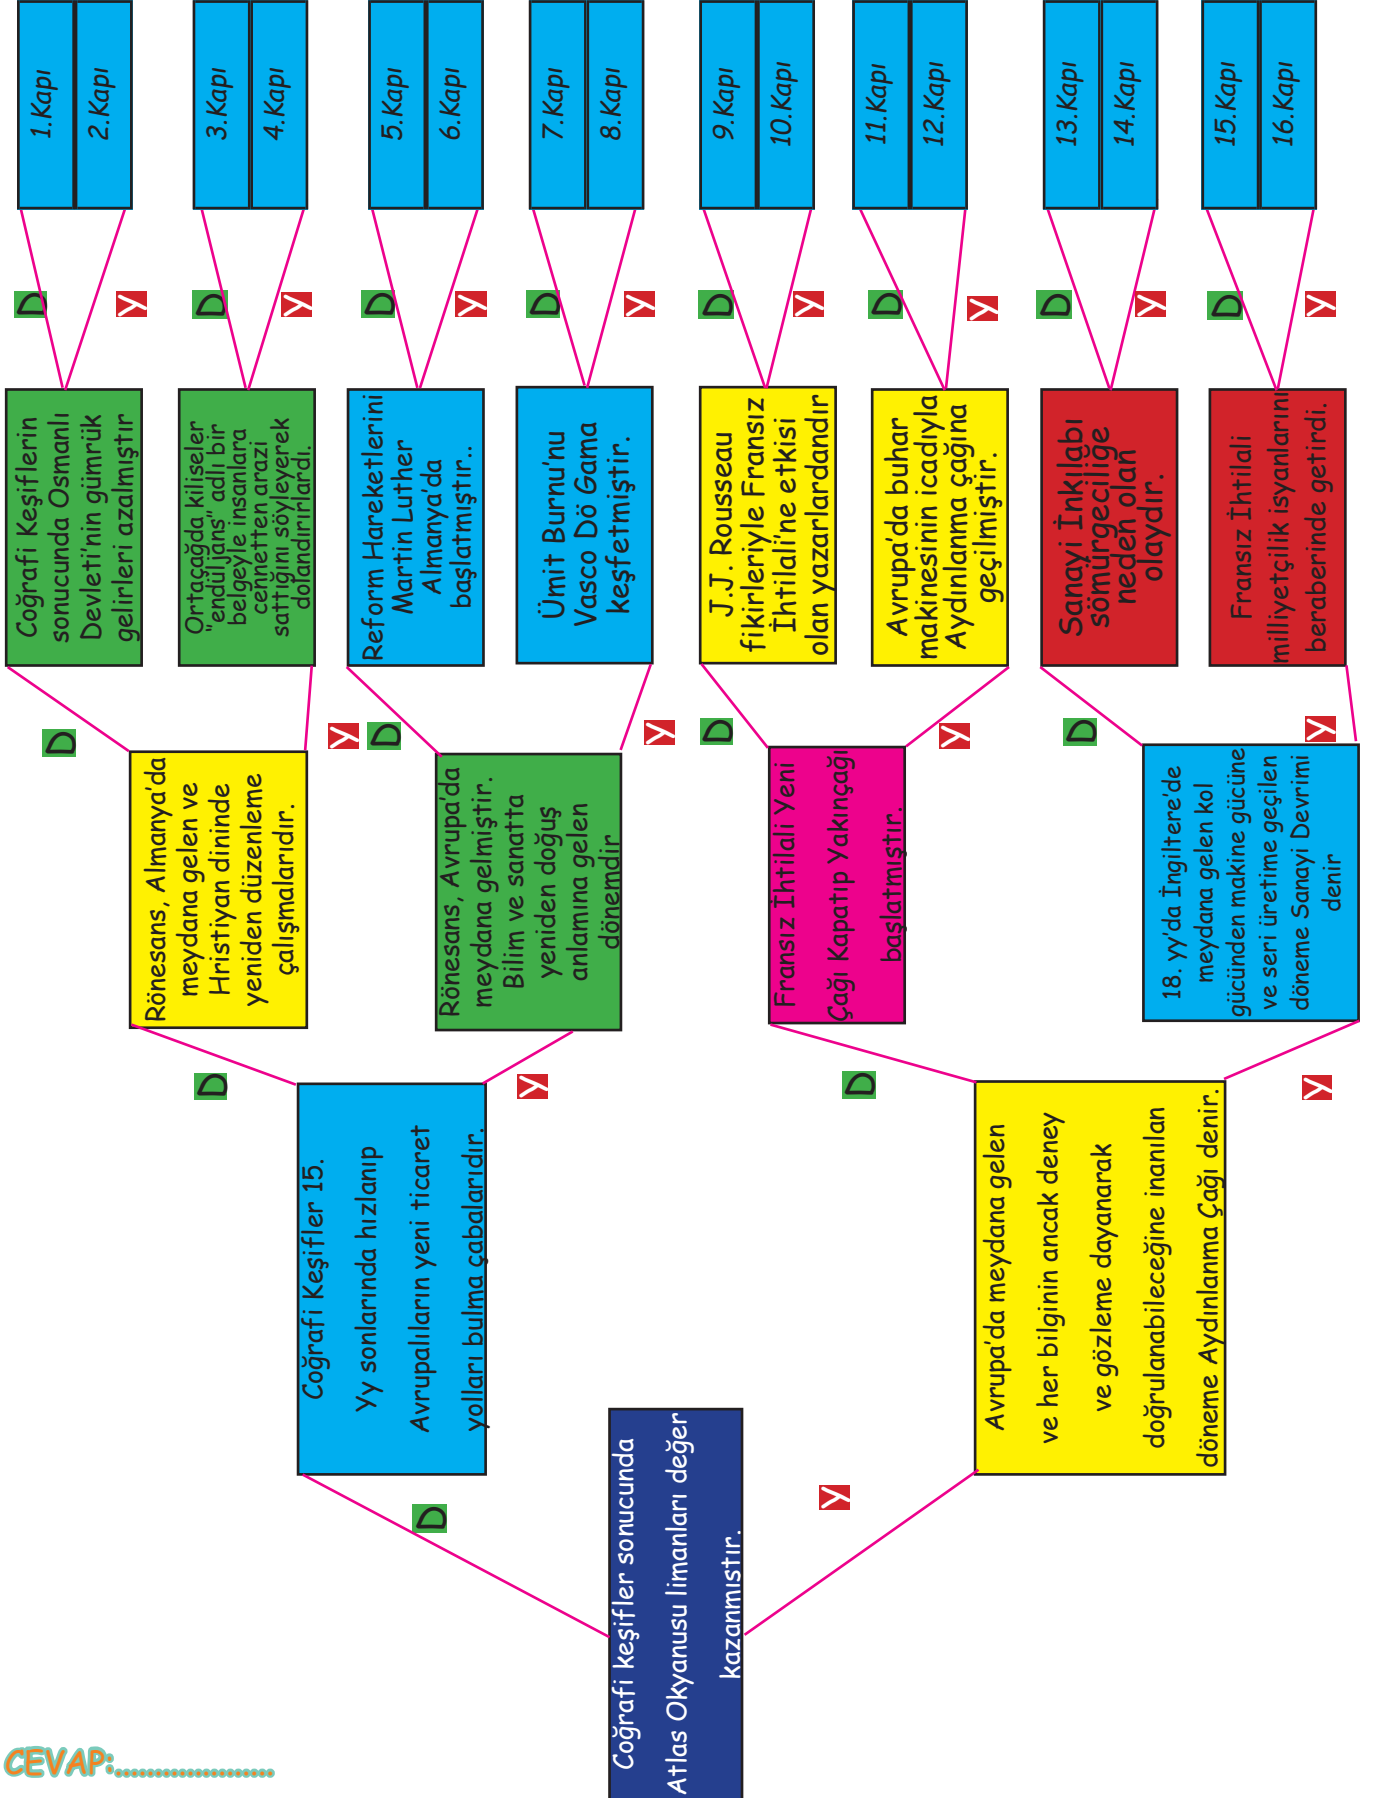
Coğrafi keşifler sonucunda Atlas Okyanusu limanları değer kazanmıştır.

D

Coğrafi Keşifler 15. Yy sonlarında hızlanıp Avrupalıların yeni ticaret yolları bulma çabalarıdır.

Y

Avrupa'da meydana gelen ve her bilginin ancak deney ve gözleme dayanarak doğrulanabileceğine inanılan döneme Aydınlanma Çağı denir.

D

Rönesans, Almanya'da meydana gelen ve Hristiyan dininde yeniden düzenleme çalışmalarıdır.

Y

Rönesans, Avrupa'da meydana gelmiştir. Bilim ve sanatta yeniden doğuş anlamına gelen dönemdir

D

Fransız İhtilali Yeni Çağı Kapatıp Yakınçağı başlatmıştır.

Y

18. yy'da İngiltere'de meydana gelen kol gücünden makine gücüne ve seri üretime geçilen döneme Sanayi Devrimi denir

D

Coğrafi Keşiflerin sonucunda Osmanlı Devleti'nin gümrük gelirleri azalmıştır

Y

Ortaçağda kiliseler "endüljans" adlı bir belgeyle insanlara cennetten arazi sattığını söyleyerek dolandırırlardı.

D

Reform Hareketlerini Martin Luther Almanya'da başlatmıştır..

Y

Ümit Burnu'nu Vasco Dö Gama keşfetmiştir.

D

J.J. Rousseau fikirleriyle Fransız İhtilali'ne etkisi olan yazarlardandır

Y

Avrupa'da buhar makinesinin icadıyla Aydınlanma çağına geçilmiştir.

D

Sanayi İnkılabı sömürgeciliğe neden olan olaydır.

Y

Fransız İhtilali milliyetçilik isyanlarını beraberinde getirdi.

D Y D Y D Y D Y D Y D Y D Y D Y

1.Kapı 2.Kapı 3.Kapı 4.Kapı 5.Kapı 6.Kapı 7.Kapı 8.Kapı 9.Kapı 10.Kapı 11.Kapı 12.Kapı 13.Kapı 14.Kapı 15.Kapı 16.Kapı

CEVAP:......................